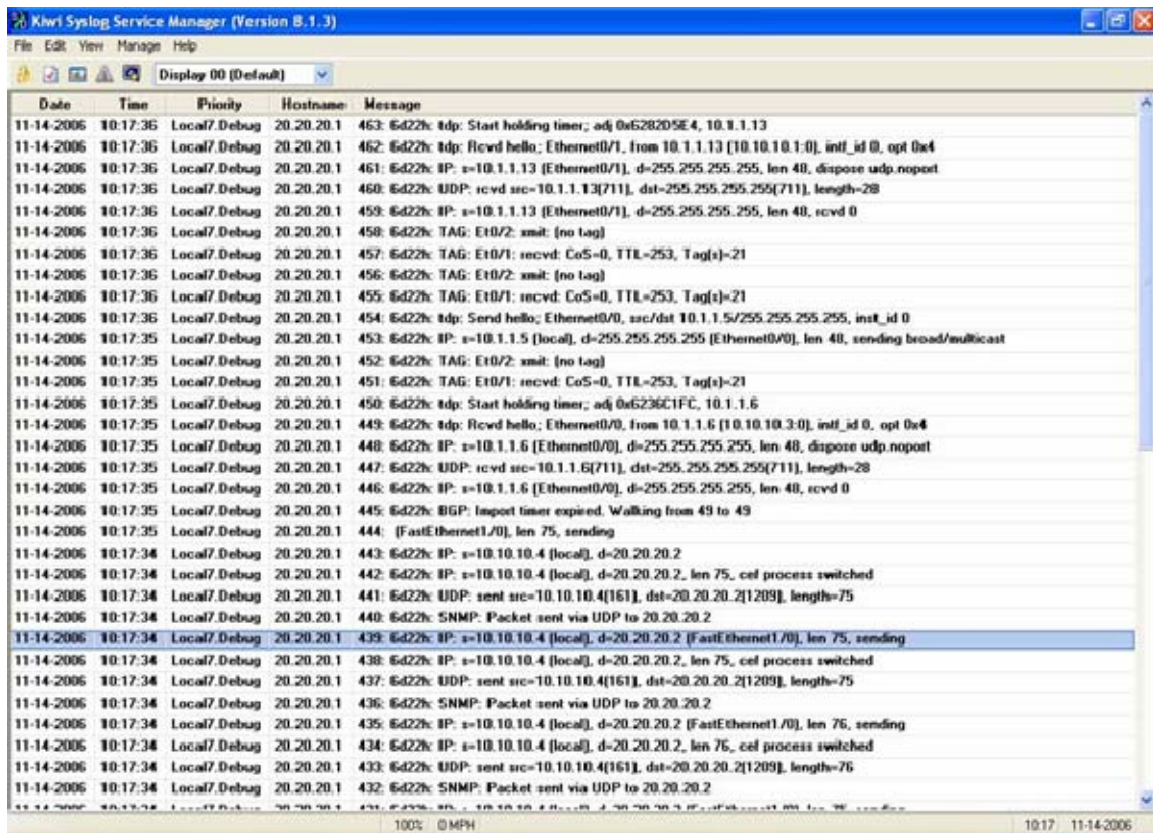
Kiwi Syslog Service Manager (Version 8.1.3)

File Edit View Manage Help

Display 00 (Default)

| Date | Time | Priority | Hostname | Message |
|---|---|---|---|---|
| 11-14-2006 | 10:17:36 | Local7.Debug | 20.20.20.1 | 463: 6d22h: tdp: Start holding timer;; adj 0x6282D5E4, 10.1.1.13 |
| 11-14-2006 | 10:17:36 | Local7.Debug | 20.20.20.1 | 462: 6d22h: tdp: Rcvd hello; Ethernet0/1, from 10.1.1.13 (10.10.10.1:0), intf_id 0, opt 0x4 |
| 11-14-2006 | 10:17:36 | Local7.Debug | 20.20.20.1 | 461: 6d22h: IP: s=10.1.1.13 (Ethernet0/1), d=255.255.255.255, len 48, dispose udp.noport |
| 11-14-2006 | 10:17:36 | Local7.Debug | 20.20.20.1 | 460: 6d22h: UDP: rcvd src=10.1.1.13(711), dst=255.255.255.255(711), length=28 |
| 11-14-2006 | 10:17:36 | Local7.Debug | 20.20.20.1 | 459: 6d22h: IP: s=10.1.1.13 (Ethernet0/1), d=255.255.255.255, len 48, rcvd 0 |
| 11-14-2006 | 10:17:36 | Local7.Debug | 20.20.20.1 | 458: 6d22h: TAG: Et0/2: xmit: (no tag) |
| 11-14-2006 | 10:17:36 | Local7.Debug | 20.20.20.1 | 457: 6d22h: TAG: Et0/1: recvd: CoS=0, TTL=253, Tag(s)=21 |
| 11-14-2006 | 10:17:36 | Local7.Debug | 20.20.20.1 | 456: 6d22h: TAG: Et0/2: xmit: (no tag) |
| 11-14-2006 | 10:17:36 | Local7.Debug | 20.20.20.1 | 455: 6d22h: TAG: Et0/1: recvd: CoS=0, TTL=253, Tag(s)=21 |
| 11-14-2006 | 10:17:36 | Local7.Debug | 20.20.20.1 | 454: 6d22h: tdp: Send hello; Ethernet0/0, src/dst 10.1.1.5/255.255.255.255, inst_id 0 |
| 11-14-2006 | 10:17:35 | Local7.Debug | 20.20.20.1 | 453: 6d22h: IP: s=10.1.1.5 (local), d=255.255.255.255 (Ethernet0/0), len 48, sending broad/multicast |
| 11-14-2006 | 10:17:35 | Local7.Debug | 20.20.20.1 | 452: 6d22h: TAG: Et0/2: xmit: (no tag) |
| 11-14-2006 | 10:17:35 | Local7.Debug | 20.20.20.1 | 451: 6d22h: TAG: Et0/1: recvd: CoS=0, TTL=253, Tag(s)=21 |
| 11-14-2006 | 10:17:35 | Local7.Debug | 20.20.20.1 | 450: 6d22h: tdp: Start holding timer;; adj 0x6236C1FC, 10.1.1.6 |
| 11-14-2006 | 10:17:35 | Local7.Debug | 20.20.20.1 | 449: 6d22h: tdp: Rcvd hello; Ethernet0/0, from 10.1.1.6 (10.10.10.3:0), intf_id 0, opt 0x4 |
| 11-14-2006 | 10:17:35 | Local7.Debug | 20.20.20.1 | 448: 6d22h: IP: s=10.1.1.6 (Ethernet0/0), d=255.255.255.255, len 48, dispose udp.noport |
| 11-14-2006 | 10:17:35 | Local7.Debug | 20.20.20.1 | 447: 6d22h: UDP: rcvd src=10.1.1.6(711), dst=255.255.255.255(711), length=28 |
| 11-14-2006 | 10:17:35 | Local7.Debug | 20.20.20.1 | 446: 6d22h: IP: s=10.1.1.6 (Ethernet0/0), d=255.255.255.255, len 48, rcvd 0 |
| 11-14-2006 | 10:17:35 | Local7.Debug | 20.20.20.1 | 445: 6d22h: BGP: Import timer expired. Walking from 49 to 49 |
| 11-14-2006 | 10:17:35 | Local7.Debug | 20.20.20.1 | 444: (FastEthernet1/0), len 75, sending |
| 11-14-2006 | 10:17:34 | Local7.Debug | 20.20.20.1 | 443: 6d22h: IP: s=10.10.10.4 (local), d=20.20.20.2 |
| 11-14-2006 | 10:17:34 | Local7.Debug | 20.20.20.1 | 442: 6d22h: IP: s=10.10.10.4 (local), d=20.20.20.2, len 75, cef process switched |
| 11-14-2006 | 10:17:34 | Local7.Debug | 20.20.20.1 | 441: 6d22h: UDP: sent src=10.10.10.4(161), dst=20.20.20.2(1209), length=75 |
| 11-14-2006 | 10:17:34 | Local7.Debug | 20.20.20.1 | 440: 6d22h: SNMP: Packet sent via UDP to 20.20.20.2 |
| 11-14-2006 | 10:17:34 | Local7.Debug | 20.20.20.1 | 439: 6d22h: IP: s=10.10.10.4 (local), d=20.20.20.2 (FastEthernet1/0), len 75, sending |
| 11-14-2006 | 10:17:34 | Local7.Debug | 20.20.20.1 | 438: 6d22h: IP: s=10.10.10.4 (local), d=20.20.20.2, len 75, cef process switched |
| 11-14-2006 | 10:17:34 | Local7.Debug | 20.20.20.1 | 437: 6d22h: UDP: sent src=10.10.10.4(161), dst=20.20.20.2(1209), length=75 |
| 11-14-2006 | 10:17:34 | Local7.Debug | 20.20.20.1 | 436: 6d22h: SNMP: Packet sent via UDP to 20.20.20.2 |
| 11-14-2006 | 10:17:34 | Local7.Debug | 20.20.20.1 | 435: 6d22h: IP: s=10.10.10.4 (local), d=20.20.20.2 (FastEthernet1/0), len 76, sending |
| 11-14-2006 | 10:17:34 | Local7.Debug | 20.20.20.1 | 434: 6d22h: IP: s=10.10.10.4 (local), d=20.20.20.2, len 76, cef process switched |
| 11-14-2006 | 10:17:34 | Local7.Debug | 20.20.20.1 | 433: 6d22h: UDP: sent src=10.10.10.4(161), dst=20.20.20.2(1209), length=76 |
| 11-14-2006 | 10:17:34 | Local7.Debug | 20.20.20.1 | 432: 6d22h: SNMP: Packet sent via UDP to 20.20.20.2 |
| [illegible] | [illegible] | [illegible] | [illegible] | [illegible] |

100% 0MPH 10:17 11-14-2006